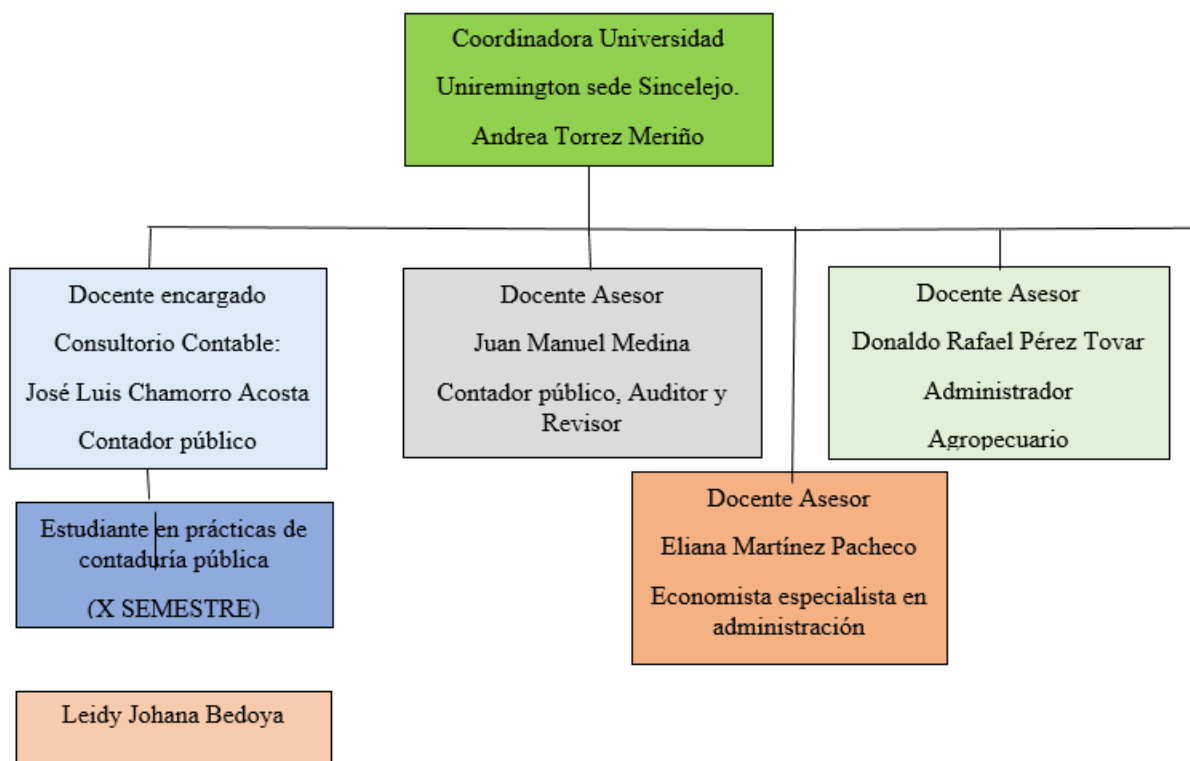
Coordinadora Universidad

Uniremington sede Sincelejo.

Andrea Torrez Meriño

Docente encargado

Consultorio Contable:

José Luis Chamorro Acosta

Contador público

Docente Asesor

Juan Manuel Medina

Contador público, Auditor y Revisor

Docente Asesor

Donaldo Rafael Pérez Tovar

Administrador

Agropecuario

Estudiante en prácticas de contaduría pública

(X SEMESTRE)

Docente Asesor

Eliana Martínez Pacheco

Economista especialista en administración

Leidy Johana Bedoya